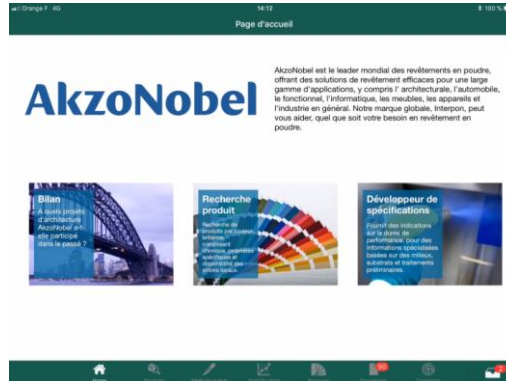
Orange F 4G
14:12
100 %

Page d'accueil

AkzoNobel

AkzoNobel est le leader mondial des revêtements en poudre, offrant des solutions de revêtement efficaces pour une large gamme d'applications, y compris l' architecturale, l'automobile, le fonctionnel, l'informatique, les meubles, les appareils et l'industrie en général. Notre marque globale, Interpon, peut vous aider, quel que soit votre besoin en revêtement en poudre.

Bilan
A quels projets d'architecture AkzoNobel a-t-elle participé dans le passé ?

Recherche produit
Recherche de produits par couleur, brillance, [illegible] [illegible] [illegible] spécifiques et disponibilité des stocks locaux.

Développeur de spécifications
Fournit des indications sur la durée de performance, pour des informations spécialisées basées sur des milieux, substrats et traitements préliminaires.

Accueil
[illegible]
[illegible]
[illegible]
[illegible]
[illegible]
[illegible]